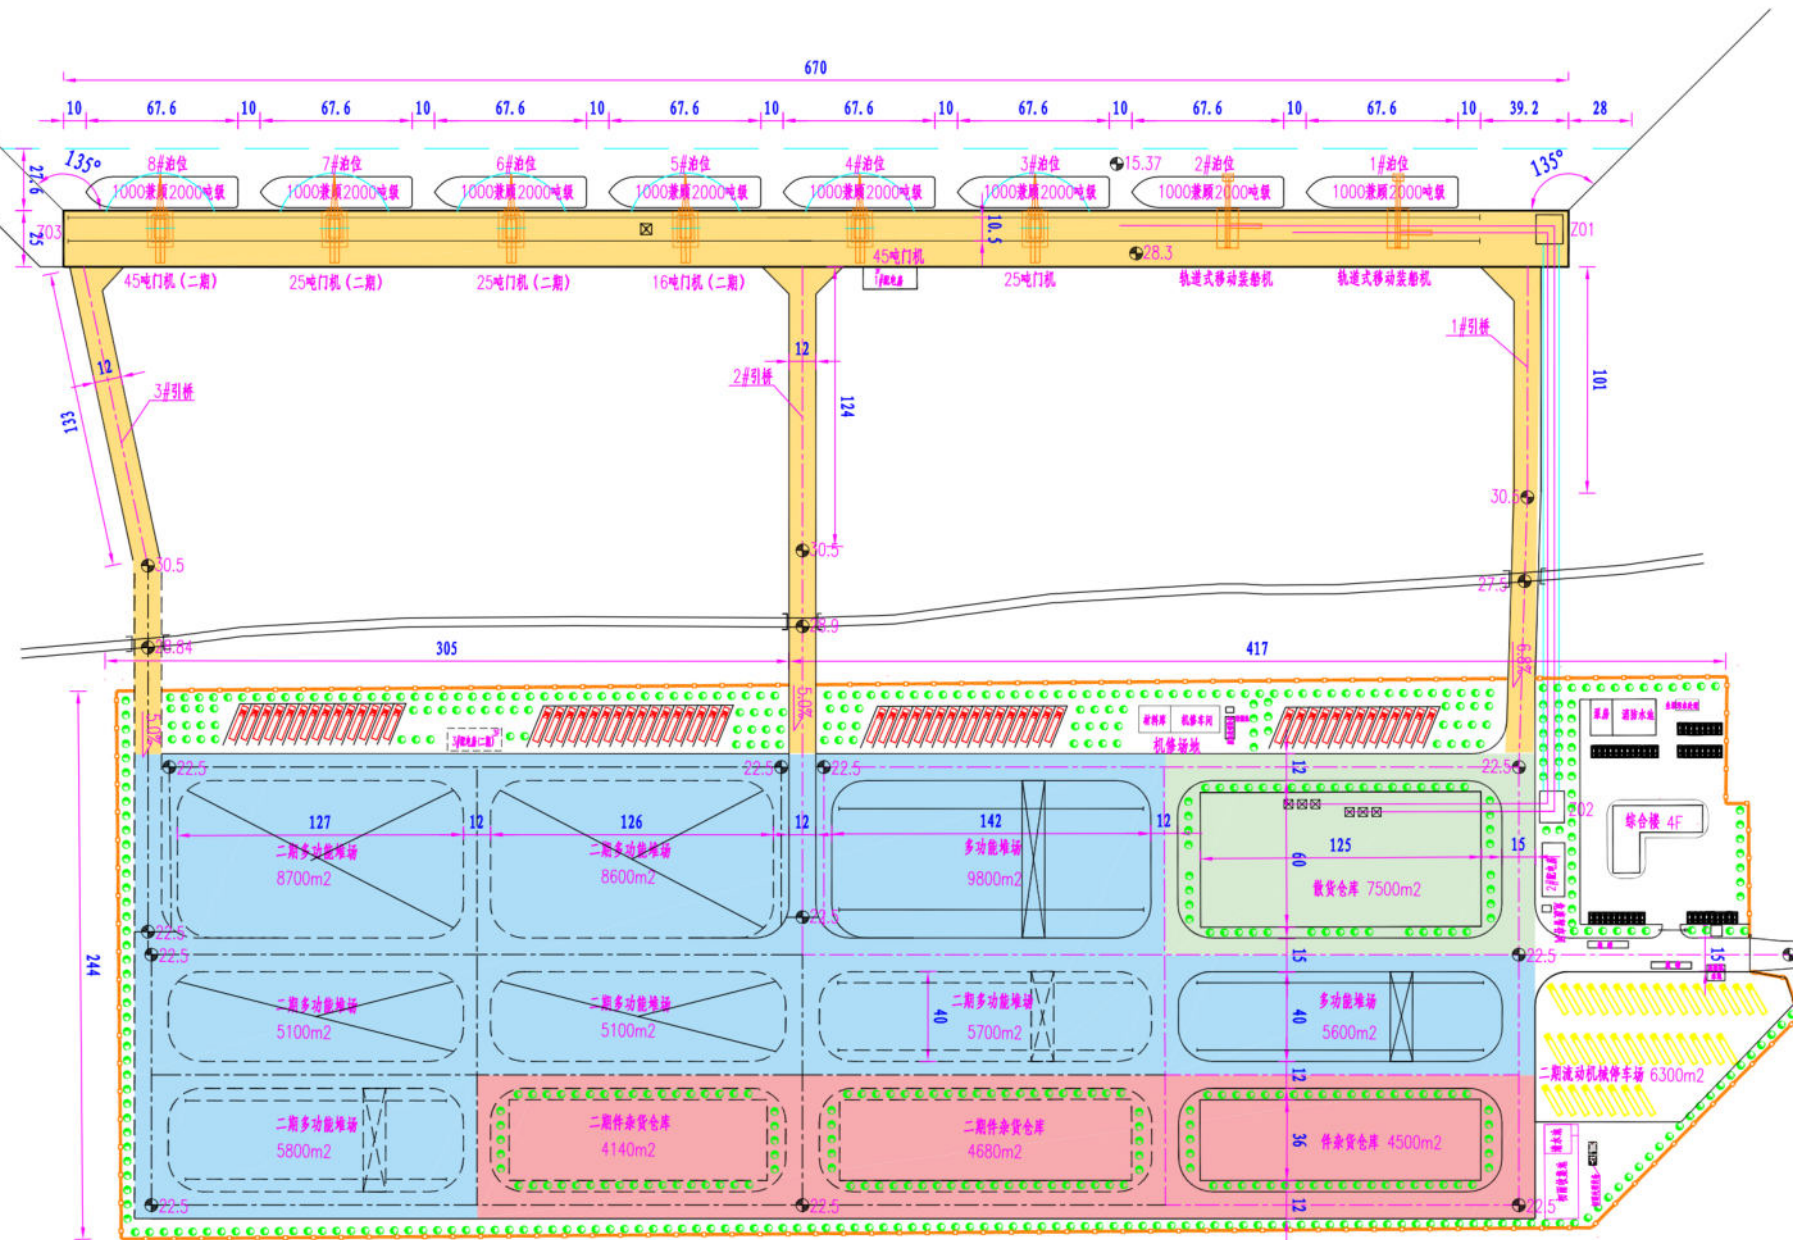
670

10 67.6 10 67.6 10 67.6 10 67.6 10 67.6 10 67.6 10 67.6 10 67.6 10 39.2 28

135°

8#泊位 7#泊位 6#泊位 5#泊位 4#泊位 3#泊位 15.37 2#泊位 1#泊位

135°

22.6

1000兼顾2000吨级 1000兼顾2000吨级 1000兼顾2000吨级 1000兼顾2000吨级 1000兼顾2000吨级 1000兼顾2000吨级 1000兼顾2000吨级 1000兼顾2000吨级

25 Z03 10.5 Z01

28.3

45吨门机 (二期) 25吨门机 (二期) 25吨门机 (二期) 16吨门机 (二期) 45吨门机 25吨门机 轨道式移动装船机 轨道式移动装船机

1#引桥

12

2#引桥

124

101

12

3#引桥

133

30.5

30.5

30.5

27.5

28.9

28.84

305

417

6.8%

5.0%

5.0%

机修场地

22.5 22.5 22.5 12 22.5

127 12 126 12 142 12 125 15

二期多功能堆场 8700m2

二期多功能堆场 8600m2

多功能堆场 9800m2

60

散货仓库 7500m2

综合楼 4F

Z02

22.5

22.5

22.5

22.5

15

15

二期多功能堆场 5100m2

二期多功能堆场 5100m2

40

二期多功能堆场 5700m2

40

多功能堆场 5600m2

244

12

二期流动机械停车场 6300m2

二期多功能堆场 5800m2

二期件杂货仓库 4140m2

二期件杂货仓库 4680m2

36

件杂货仓库 4500m2

22.5 22.5 12 22.5